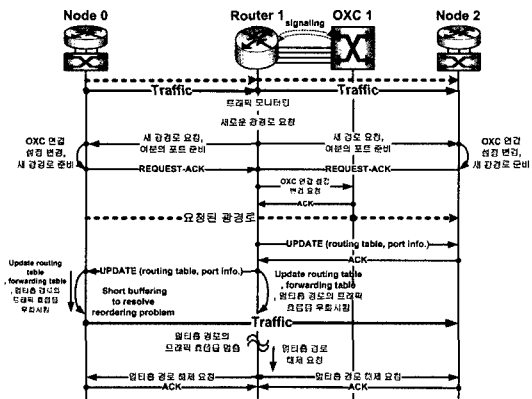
Node 0

Router 1

signaling

OXC 1

Node 2

Traffic

Traffic

트래픽 모니터링

새로운 광경로 요청

OXC 연결 설정 변경, 새 광경로 준비

새 광경로 요청, 여분의 포트 준비

새 경로 요청, 여분의 포트 준비

OXC 연결 설정 변경, 새 광경로 준비

REQUEST-ACK

REQUEST-ACK

OXC 연결 설정 변경 요청

ACK

요청된 광경로

UPDATE (routing table, port info.)

ACK

Update routing table, forwarding table, 멀티홉 경로의 트래픽 흐름을 우회시킴

UPDATE (routing table, port info.)

Short buffering to resolve reordering problem

Update routing table, forwarding table, 멀티홉 경로의 트래픽 흐름을 우회시킴

Traffic

멀티홉 경로의 트래픽 흐름을 멈춤

멀티홉 경로 해제 요청

멀티홉 경로 해제 요청

멀티홉 경로 해제 요청

ACK

ACK